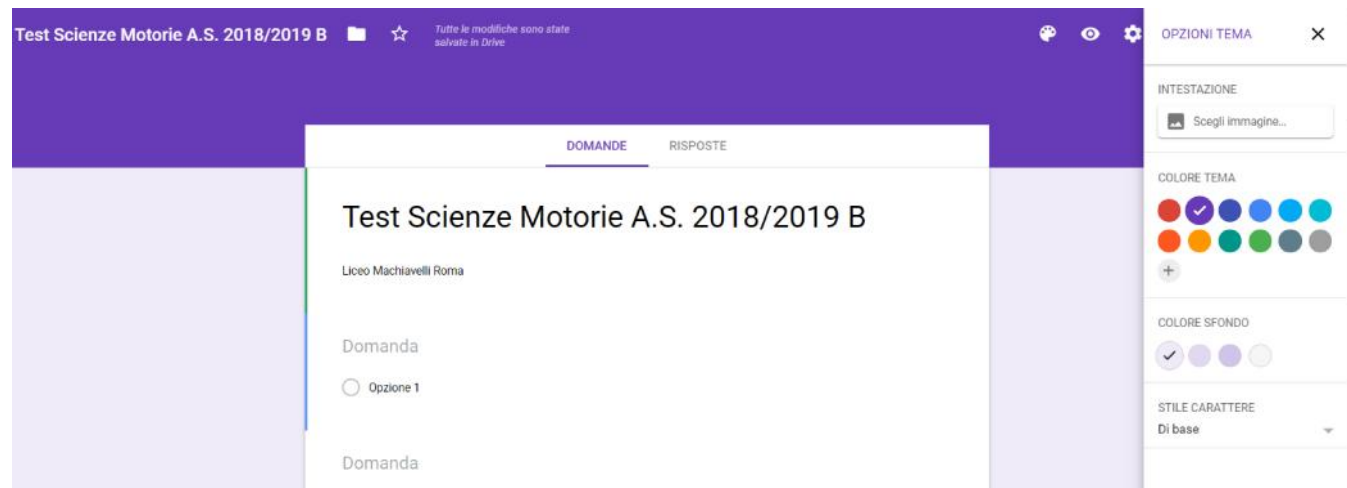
Test Scienze Motorie A.S. 2018/2019 B

Tutte le modifiche sono state salvate in Drive

OPZIONI TEMA

×

INTESTAZIONE

Scegli immagine...

COLORE TEMA

+

COLORE SFONDO

STILE CARATTERE

Di base

DOMANDE

RISPOSTE

Test Scienze Motorie A.S. 2018/2019 B

Liceo Machiavelli Roma

Domanda

Opzione 1

Domanda